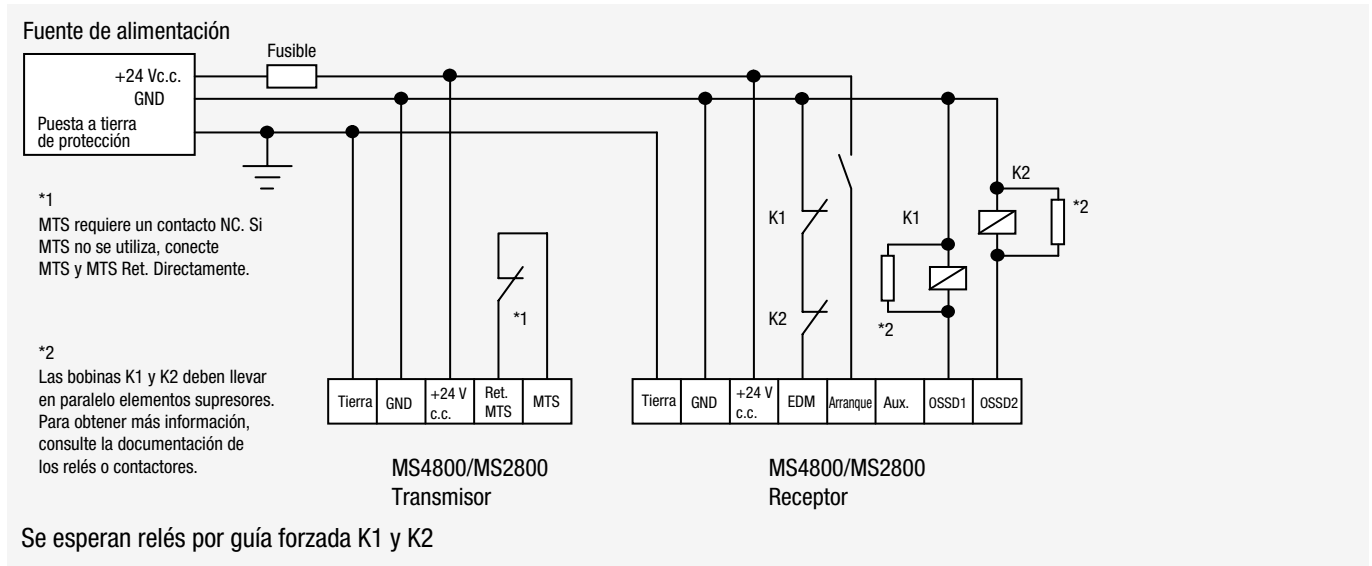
Fuente de alimentación

Fusible

+24 Vc.c.
GND
Puesta a tierra de protección

*1
MTS requiere un contacto NC. Si MTS no se utiliza, conecte MTS y MTS Ret. Directamente.

*2
Las bobinas K1 y K2 deben llevar en paralelo elementos supresores. Para obtener más información, consulte la documentación de los relés o contactores.

*1

K1
K2
K1
K2
*2
*2

| Tierra | GND | +24 V c.c. | Ret. MTS | MTS |
|---|---|---|---|---|

MS4800/MS2800
Transmisor

| Tierra | GND | +24 V c.c. | EDM | Arranque | Aux. | OSSD1 | OSSD2 |
|---|---|---|---|---|---|---|---|

MS4800/MS2800
Receptor

Se esperan relés por guía forzada K1 y K2